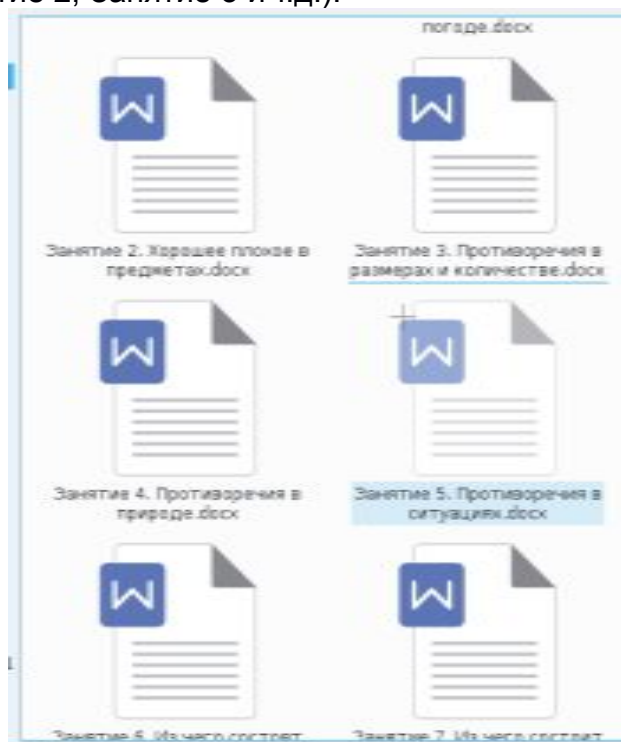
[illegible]ие 2, занятие 3 и т.д).

погоде.docx

W

Занятие 2. Хорошее плохое в предметах.docx

W

Занятие 3. Противоречия в размерах и количестве.docx

W

Занятие 4. Противоречия в природе.docx

W

Занятие 5. Противоречия в ситуациях.docx

W

Занятие 6. Из чего состоит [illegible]

W

Занятие 7. Из чего состоит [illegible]